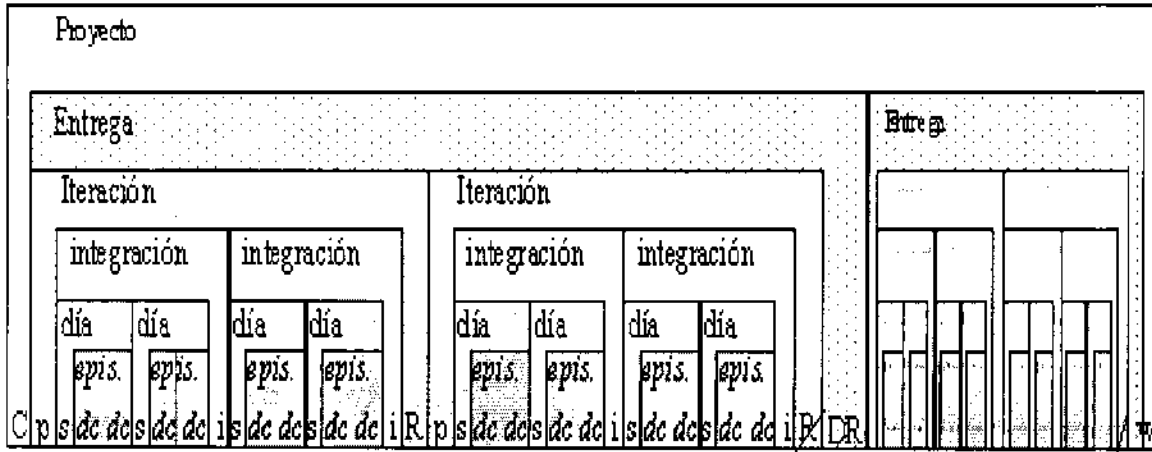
Proyecto

Entrega

Entrega

Iteración

Iteración

integración

integración

integración

integración

día día día día día día día día

epis. epis. epis. epis. epis. epis. epis. epis.

C p s dc dc s dc dc i s dc dc s dc dc i R p s dc dc s dc dc i s dc dc s dc dc i R DR